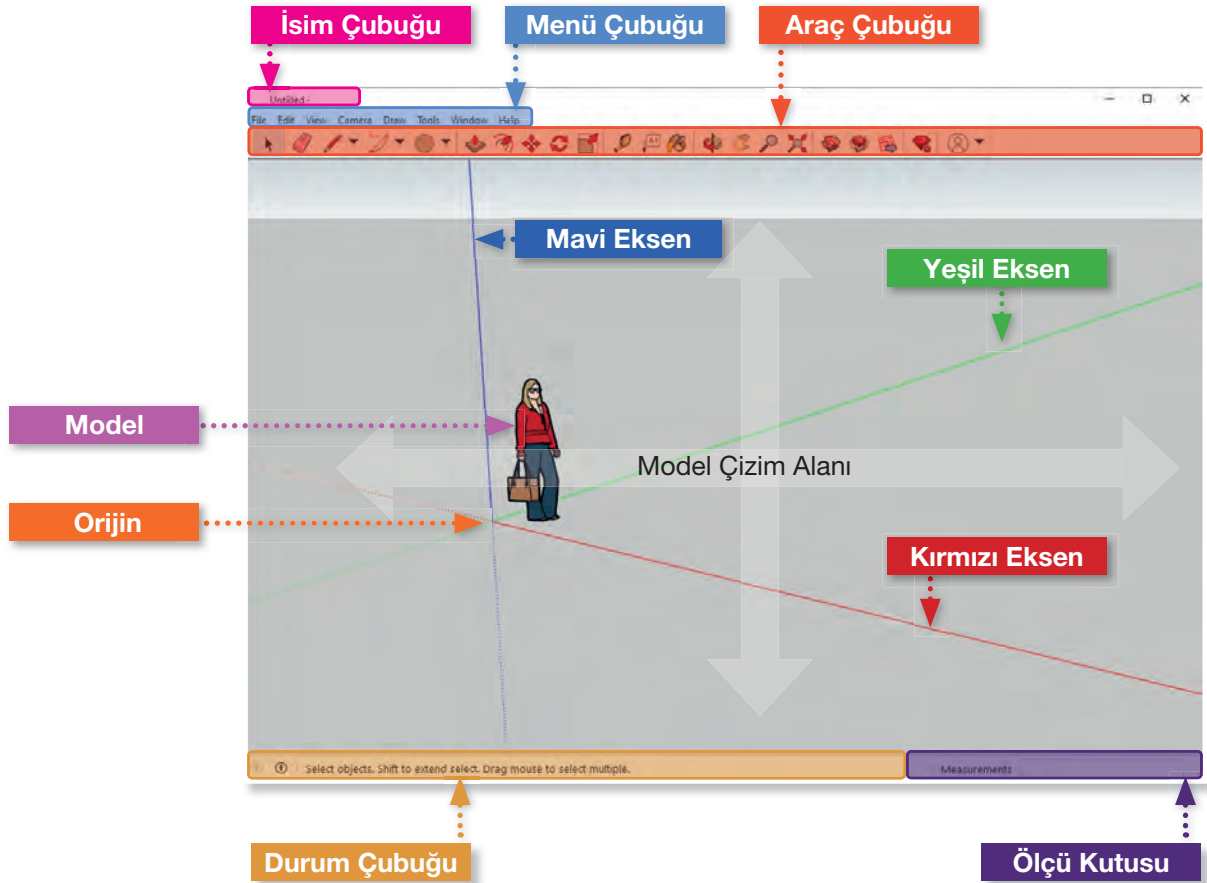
İsim Çubuğu

Menü Çubuğu

Araç Çubuğu

Untitled -

File Edit View Camera Draw Tools Window Help

Mavi Eksen

Yeşil Eksen

Model

Model Çizim Alanı

Orijin

Kırmızı Eksen

Select objects. Shift to extend select. Drag mouse to select multiple.

Measurements

Durum Çubuğu

Ölçü Kutusu